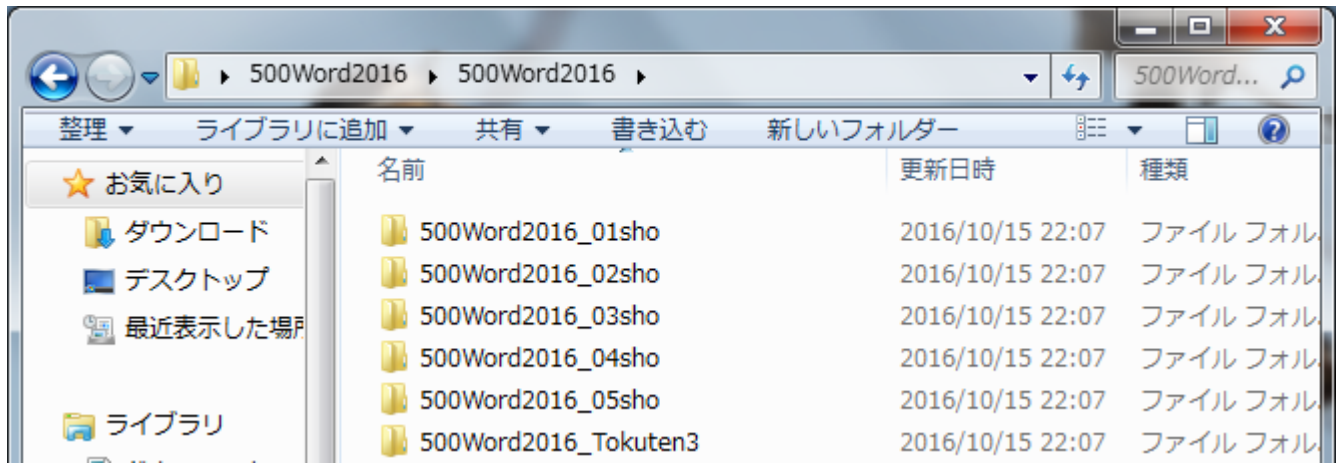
500Word2016 ▸ 500Word2016 ▸

500Word...

整理 ▾ ライブラリに追加 ▾ 共有 ▾ 書き込む 新しいフォルダー

☆ お気に入り
ダウンロード
デスクトップ
最近表示した場所
ライブラリ

| 名前 | 更新日時 | 種類 |
|---|---|---|
| 500Word2016_01sho | 2016/10/15 22:07 | ファイル フォル |
| 500Word2016_02sho | 2016/10/15 22:07 | ファイル フォル |
| 500Word2016_03sho | 2016/10/15 22:07 | ファイル フォル |
| 500Word2016_04sho | 2016/10/15 22:07 | ファイル フォル |
| 500Word2016_05sho | 2016/10/15 22:07 | ファイル フォル |
| 500Word2016_Tokuten3 | 2016/10/15 22:07 | ファイル フォル |